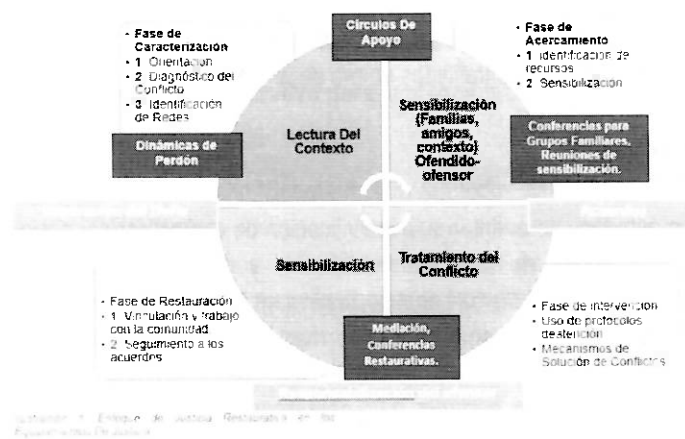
- Fase de Caracterización
- 1 Orientación
- 2 Diagnóstico del Conflicto
- 3 Identificación de Redes

Círculos De Apoyo

- Fase de Acercamiento
- 1 Identificación de recursos
- 2 Sensibilización

Dinámicas de Perdón

Lectura Del Contexto

Sensibilización (Familias, amigos, contexto) Ofendido-ofensor

Conferencias para Grupos Familiares, Reuniones de sensibilización.

Sensibilización

Tratamiento del Conflicto

- Fase de Restauración
- 1 Vinculación y trabajo con la comunidad
- 2 Seguimiento a los acuerdos

Mediación, Conferencias Restaurativas.

- Fase de intervención
- Uso de protocolos de atención
- Mecanismos de Solución de Conflictos

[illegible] Enfoque de Justicia Restaurativa en los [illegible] de Justicia